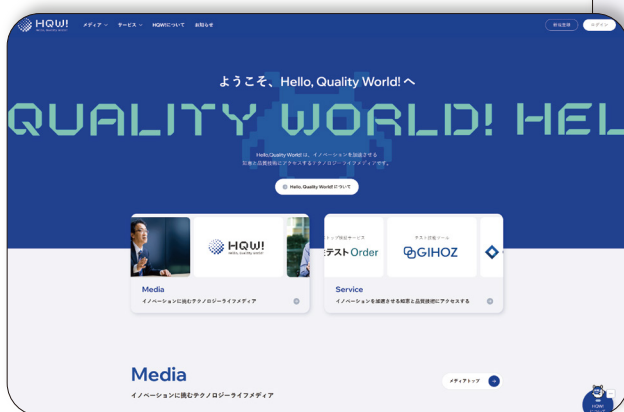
HQW! HELLO, QUALITY WORLD!

メディア サービス HQW!について お知らせ

新規登録 ログイン

ようこそ、Hello, Quality World! へ

QUALITY WORLD! HEL

Hello,Quality World! は、イノベーションを加速する知識と品質技術にアクセスするテクノロジーライフメディアです。

Hello, Quality World! について

HQW! HELLO, QUALITY WORLD!

Media
イノベーションに挑むテクノロジーライフメディア

ップ検証サービス
テストOrder

テスト自動ツール
GIHOZ

Service
イノベーションを加速させる知恵と品質技術にアクセスする

Media
イノベーションに挑むテクノロジーライフメディア

メディアトップ

HQW!